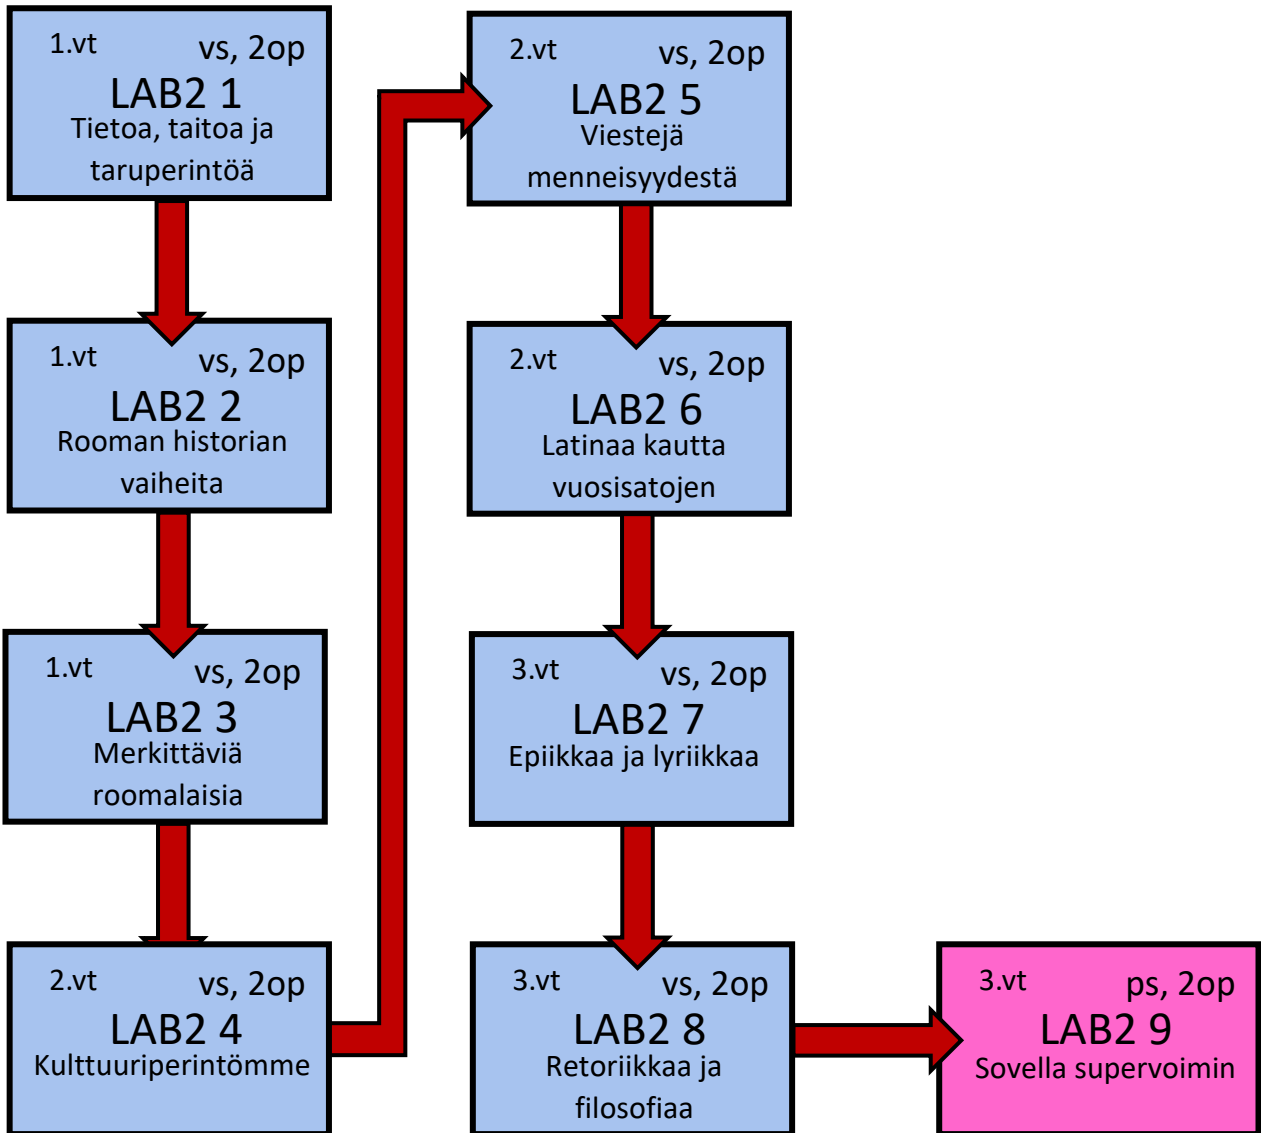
1.vt vs, 2op
LAB2 1
Tietoa, taitoa ja taruperintöä

1.vt vs, 2op
LAB2 2
Rooman historian vaiheita

1.vt vs, 2op
LAB2 3
Merkittäviä roomalaisia

2.vt vs, 2op
LAB2 4
Kulttuuriperintömme

2.vt vs, 2op
LAB2 5
Viestejä menneisyydestä

2.vt vs, 2op
LAB2 6
Latinaa kautta vuosisatojen

3.vt vs, 2op
LAB2 7
Epiikkaa ja lyriikkaa

3.vt vs, 2op
LAB2 8
Retoriikkaa ja filosofiaa

3.vt ps, 2op
LAB2 9
Sovella supervoimin